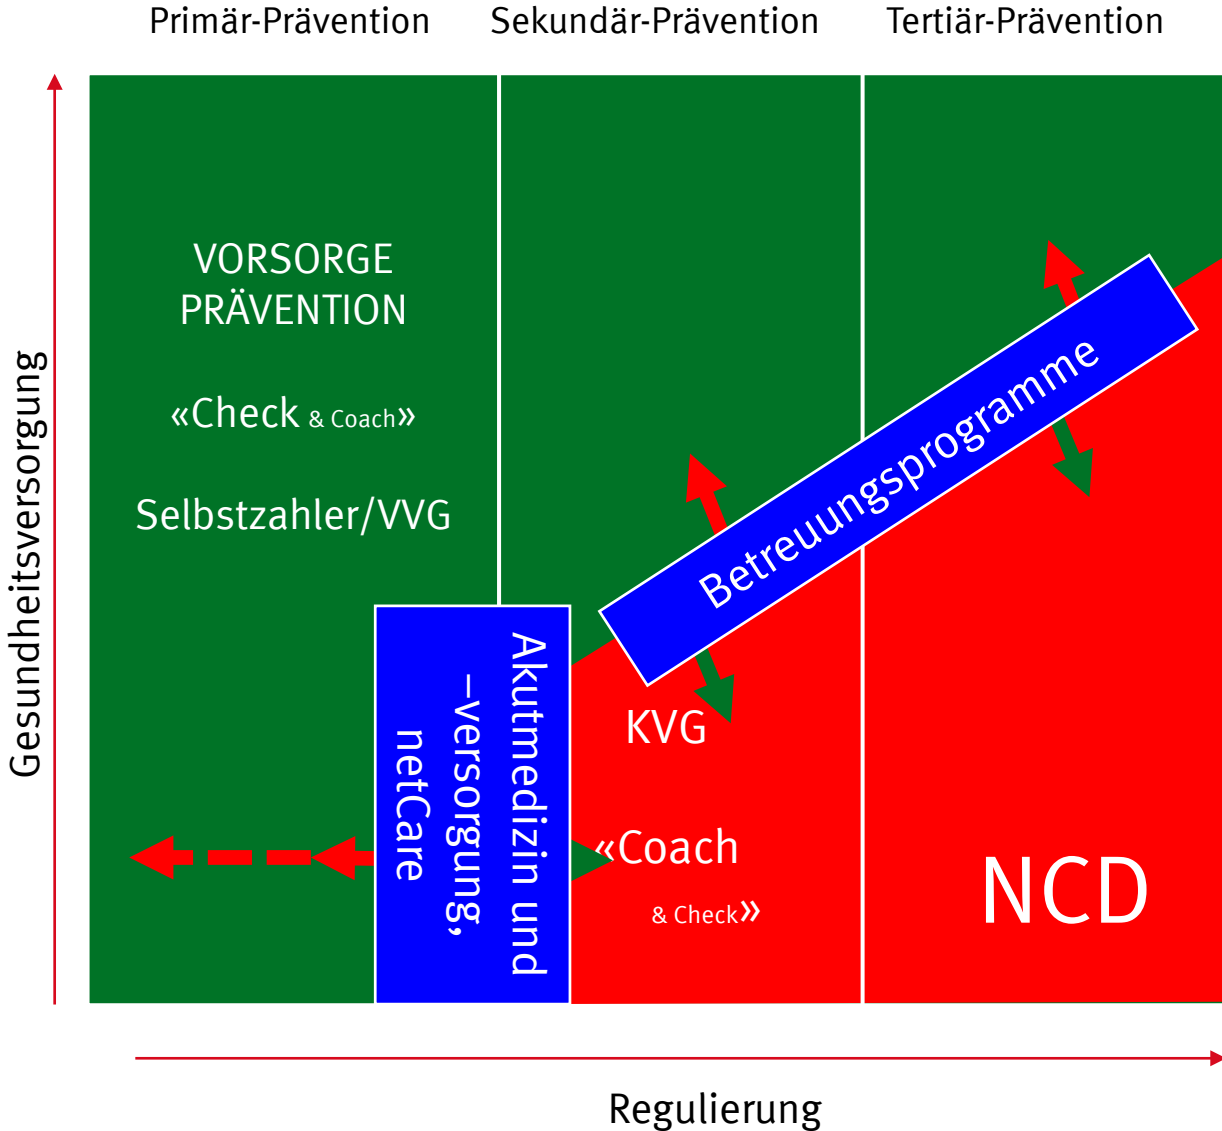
Primär-Prävention Sekundär-Prävention Tertiär-Prävention

Gesundheitsversorgung

VORSORGE
PRÄVENTION

«Check & Coach»

Selbstzahler/VVG

Akutmedizin und –versorgung, netCare

Betreuungsprogramme

KVG

«Coach & Check»

NCD

Regulierung